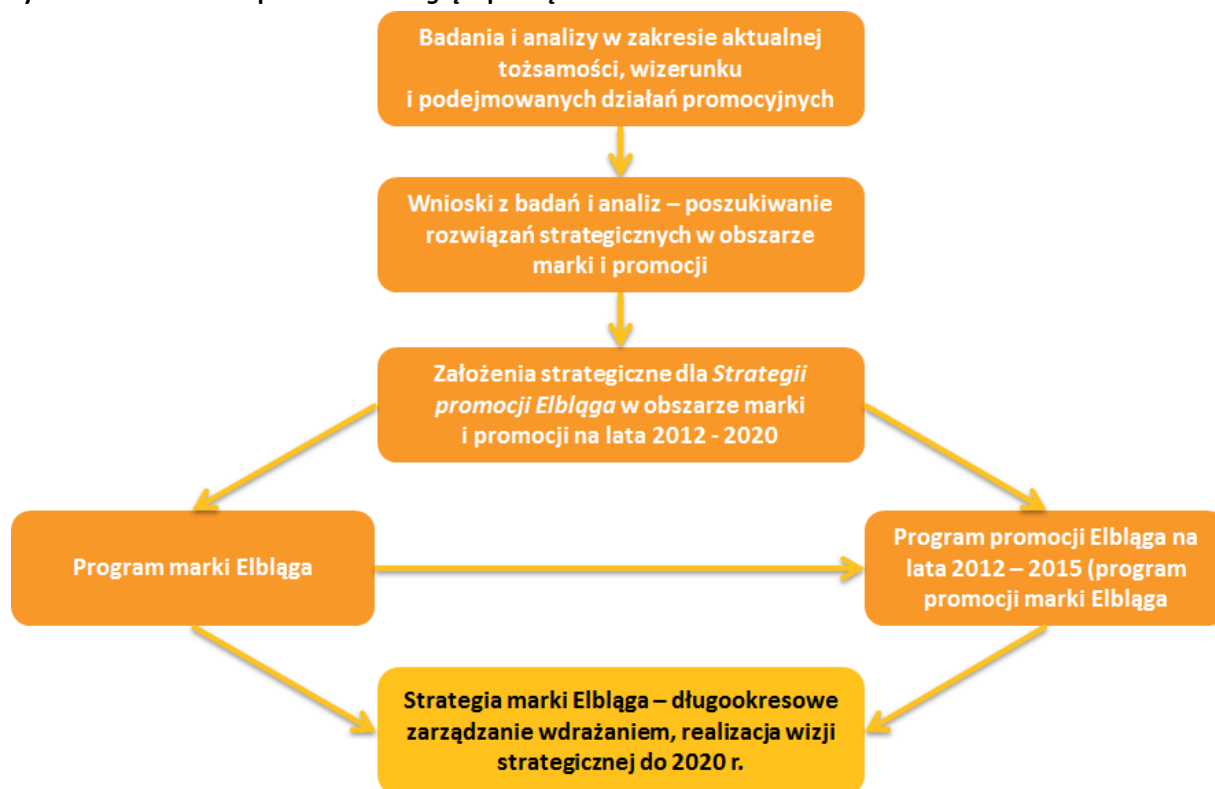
Badania i analizy w zakresie aktualnej tożsamości, wizerunku i podejmowanych działań promocyjnych

Wnioski z badań i analiz – poszukiwanie rozwiązań strategicznych w obszarze marki i promocji

Założenia strategiczne dla *Strategii promocji Elbląga* w obszarze marki i promocji na lata 2012 - 2020

Program marki Elbląga

Program promocji Elbląga na lata 2012 – 2015 (program promocji marki Elbląga

Strategia marki Elbląga – długookresowe zarządzanie wdrażaniem, realizacja wizji strategicznej do 2020 r.